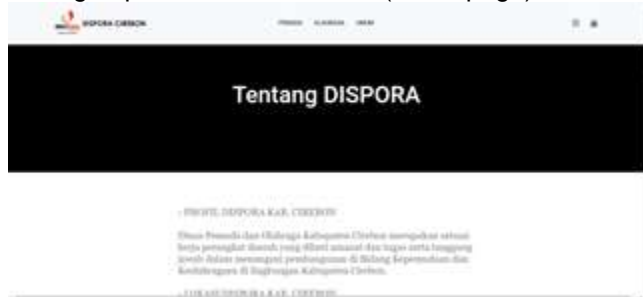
DISPORA CIREBON

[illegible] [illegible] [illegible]

Tentang DISPORA

- PROFIL DISPORA KAB. CIREBON

Dinas Pemuda dan Olahraga Kabupaten Cirebon merupakan satuan kerja perangkat daerah yang diberi amanat dan tugas serta tanggung jawab dalam menangani pembangunan di Bidang Kepemudaan dan Keolahragaan di lingkungan Kabupaten Cirebon.

- LOKASI DISPORA KAB. CIREBON